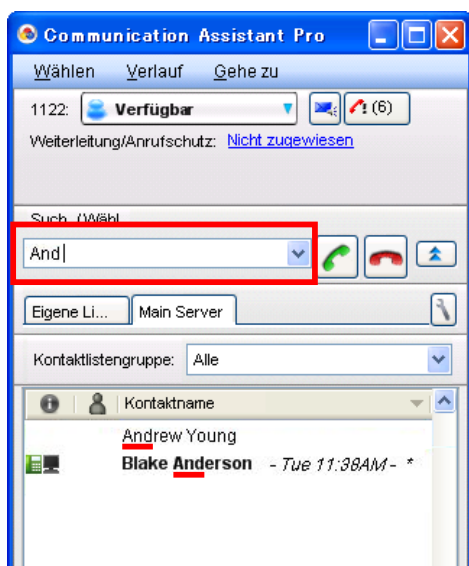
Communication Assistant Pro

Wählen Verlauf Gehe zu

1122: Verfügbar (6)

Weiterleitung/Anrufschutz: Nicht zugewiesen

Such (Wähl

And

Eigene Li... Main Server

Kontaktlistengruppe: Alle

Kontaktname

Andrew Young

Blake Anderson - Tue 11:38AM - *